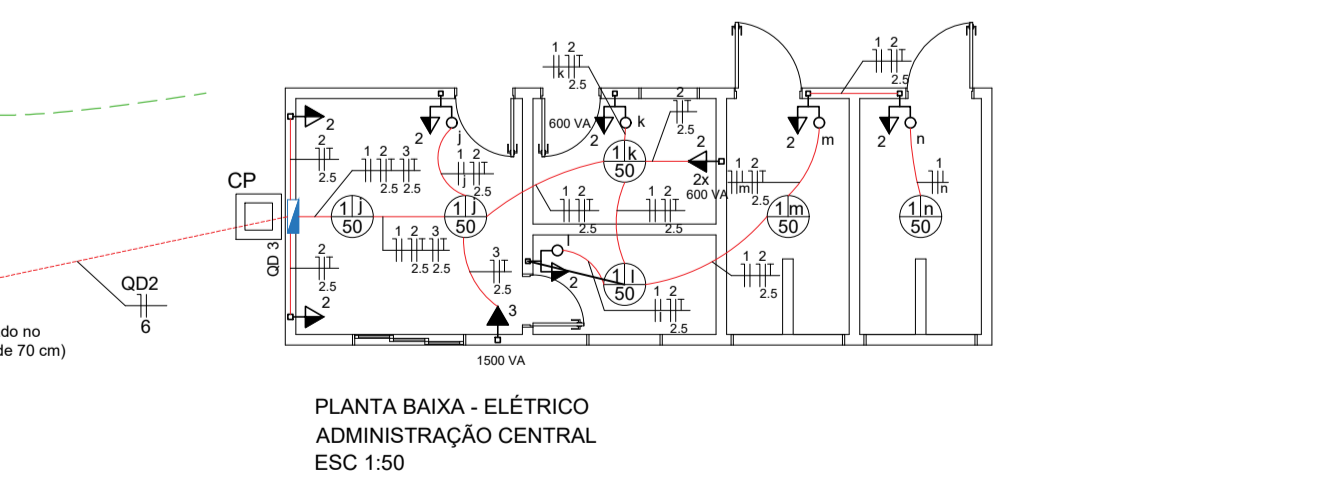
do no
de 70 cm)

QD2
6

CP
QD 3

2
2
2.5
2
2.5
2
j
1 j
50
1 2 3
2.5 2.5
1 2
j
2.5
1 j
50
1 2 3
2.5 2.5
3
2.5
3
1500 VA

1 2
k
2.5
600 VA
2
k
2
2.5
1 k
50
2
2x
600 VA
1 2
2.5
1 2
2.5
l
2
1 l
50
1 2
2.5
1 2
2.5

1 2
m
2.5
2
m
1 m
50

1 2
2.5
2
n
1
n
1 n
50

PLANTA BAIXA - ELÉTRICO
ADMINISTRAÇÃO CENTRAL
ESC 1:50